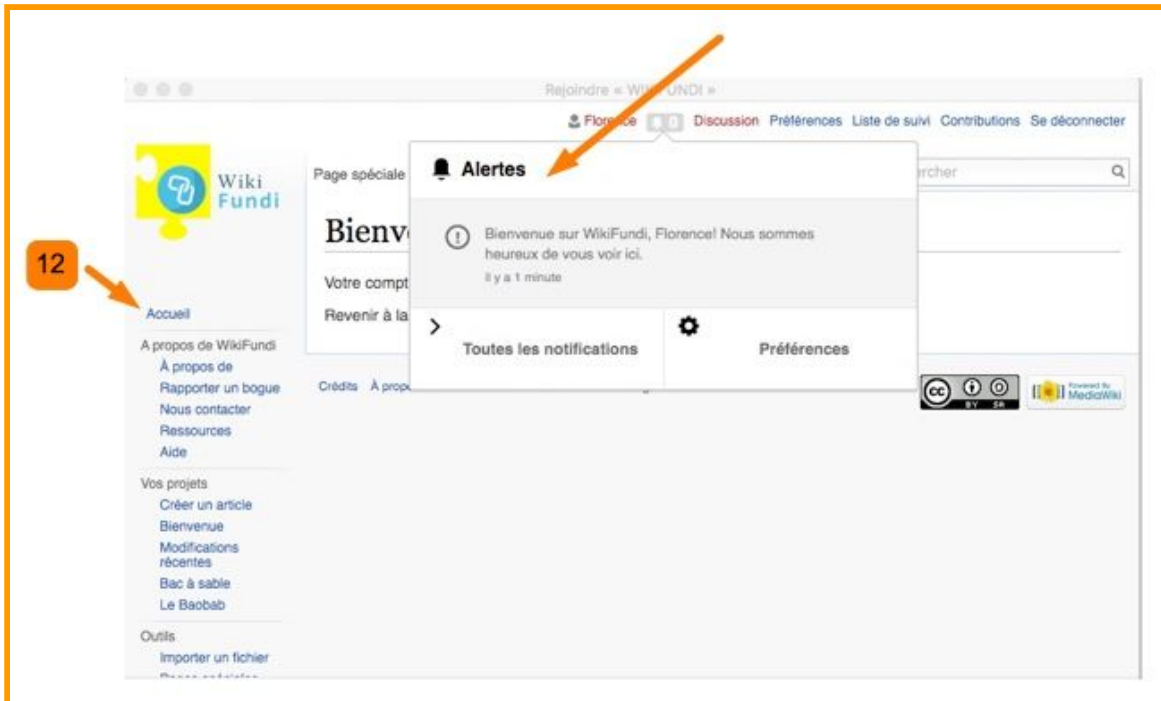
Rejoindre « WI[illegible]UNDI »

Flo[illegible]ce Discussion Préférences Liste de suivi Contributions Se déconnecter

Wiki Fundi

Page spéciale

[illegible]rcher

Bienv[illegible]

Votre compt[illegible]

Revenir à la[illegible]

Alertes

Bienvenue sur WikiFundi, Florence! Nous sommes heureux de vous voir ici.

Il y a 1 minute

Toutes les notifications

Préférences

12

Accueil

A propos de WikiFundi
À propos de
Rapporter un bogue
Nous contacter
Ressources
Aide

Vos projets
Créer un article
Bienvenue
Modifications récentes
Bac à sable
Le Baobab

Outils
Importer un fichier
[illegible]

Crédits À propo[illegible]

BY SA

Powered by MediaWiki